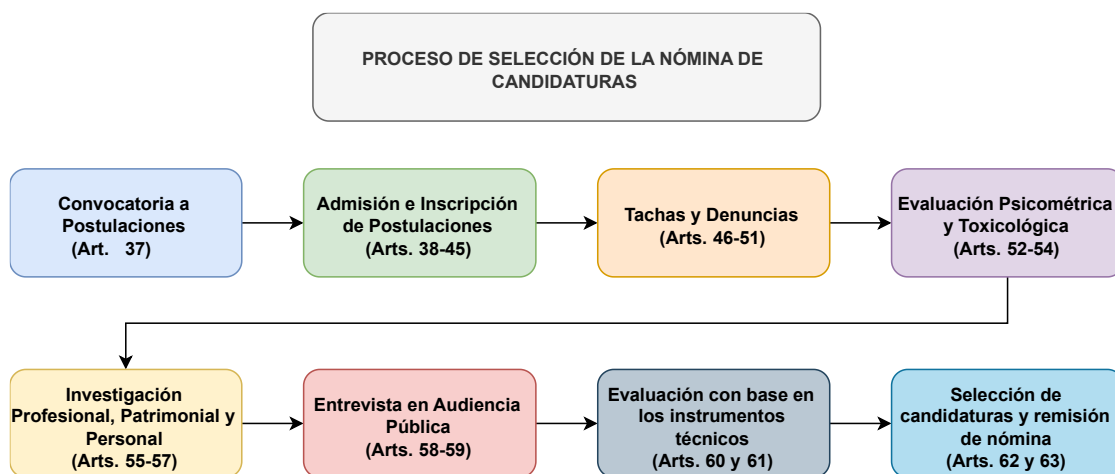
PROCESO DE SELECCIÓN DE LA NÓMINA DE CANDIDATURAS

Convocatoria a Postulaciones (Art. 37)

Admisión e Inscripción de Postulaciones (Arts. 38-45)

Tachas y Denuncias (Arts. 46-51)

Evaluación Psicométrica y Toxicológica (Arts. 52-54)

Investigación Profesional, Patrimonial y Personal (Arts. 55-57)

Entrevista en Audiencia Pública (Arts. 58-59)

Evaluación con base en los instrumentos técnicos (Arts. 60 y 61)

Selección de candidaturas y remisión de nómina (Arts. 62 y 63)